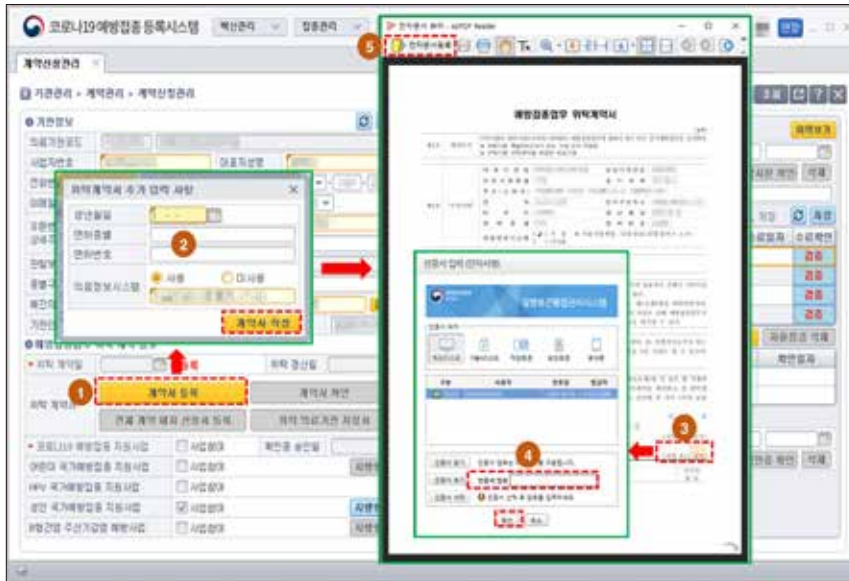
코로나19예방접종 등록시스템

계약신청관리

기관관리 > 계약관리 > 계약신청관리

기관정보

의료기관코드

사업자번호

대표자성명

위탁계약서 추가 입력 사항

생년월일

면허종별

면허번호

의료정보시스템

사용

미사용

계약서 작성

2

예방접종 위탁계약 정보

위탁 계약일

위탁 갱신일

1

계약서 등록

계약서 확인

위탁 계약서

코로나19 예방접종 지원사업

사업참여

어린이 국가예방접종 지원사업

사업참여

HPV 국가예방접종 지원사업

사업참여

성인 국가예방접종 지원사업

사업참여

B형간염 주산기감염 예방사업

사업참여

전자문서 뷰어 - AllPDF Reader

5

전자문서서명

예방접종업무 위탁계약서

인증서 입력 인증서명

질병보건통합관리시스템

3

4

확인

취소

결과보기

삭제

재조회

검증

검증

검증

검증

확인일자

삭제